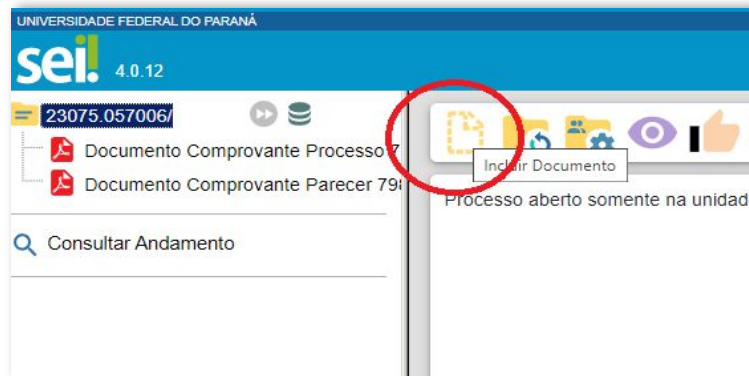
UNIVERSIDADE FEDERAL DO PARANÁ

sei! 4.0.12

23075.057006/

Documento Comprovante Processo 7

Documento Comprovante Parecer 79

Consultar Andamento

Incluir Documento

Processo aberto somente na unidad